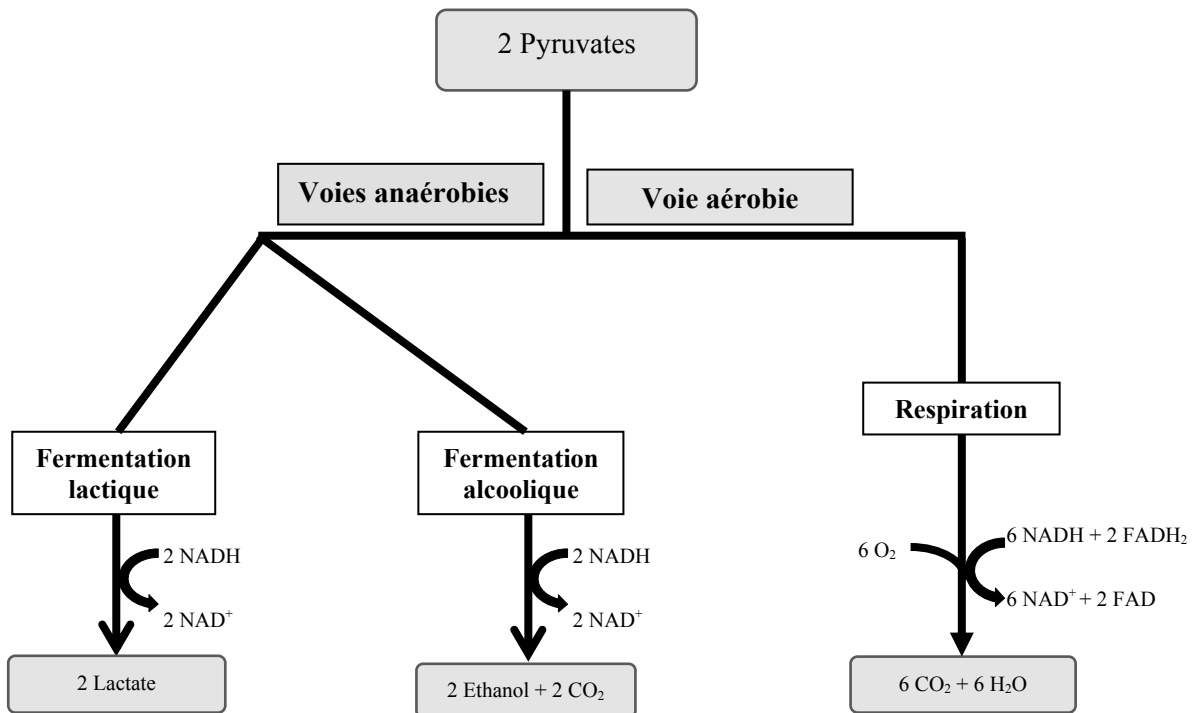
2 Pyruvates

Voies anaérobies

Voie aérobie

Fermentation lactique

2 NADH

2 NAD$^+$

2 Lactate

Fermentation alcoolique

2 NADH

2 NAD$^+$

2 Ethanol + 2 $CO_2$

Respiration

6 $O_2$

6 NADH + 2 $FADH_2$

6 NAD$^+$ + 2 FAD

6 $CO_2$ + 6 $H_2O$